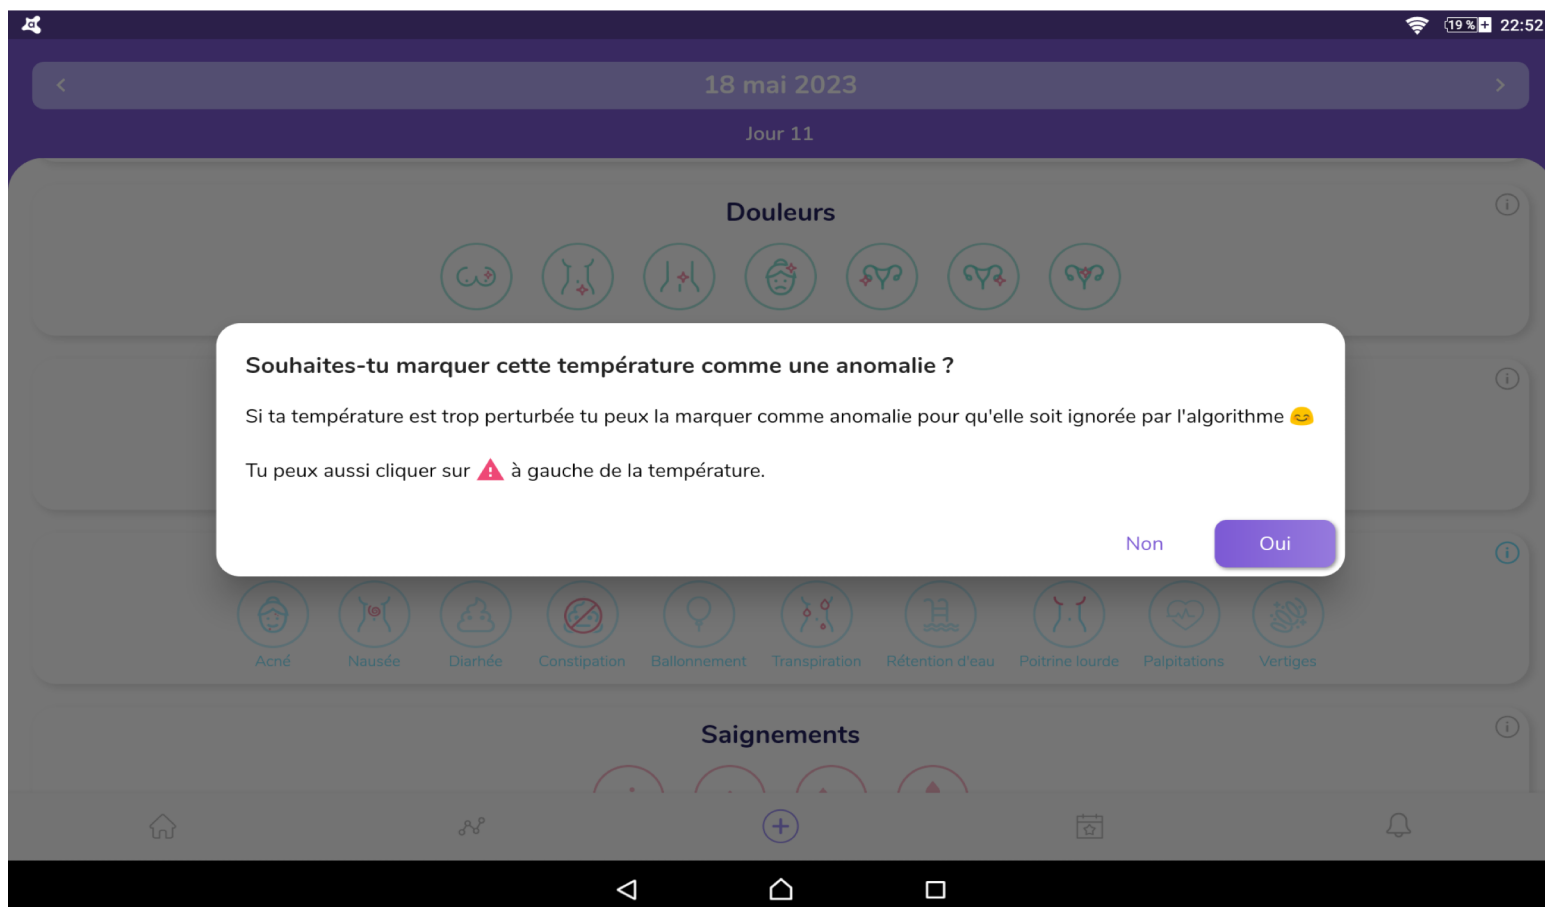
19 % 22:52

18 mai 2023

Jour 11

Douleurs

Souhaites-tu marquer cette température comme une anomalie ?

Si ta température est trop perturbée tu peux la marquer comme anomalie pour qu'elle soit ignorée par l'algorithme 😊

Tu peux aussi cliquer sur ⚠ à gauche de la température.

Non Oui

Acné Nausée Diarhée Constipation Ballonnement Transpiration Rétention d'eau Poitrine lourde Palpitations Vertiges

Saignements